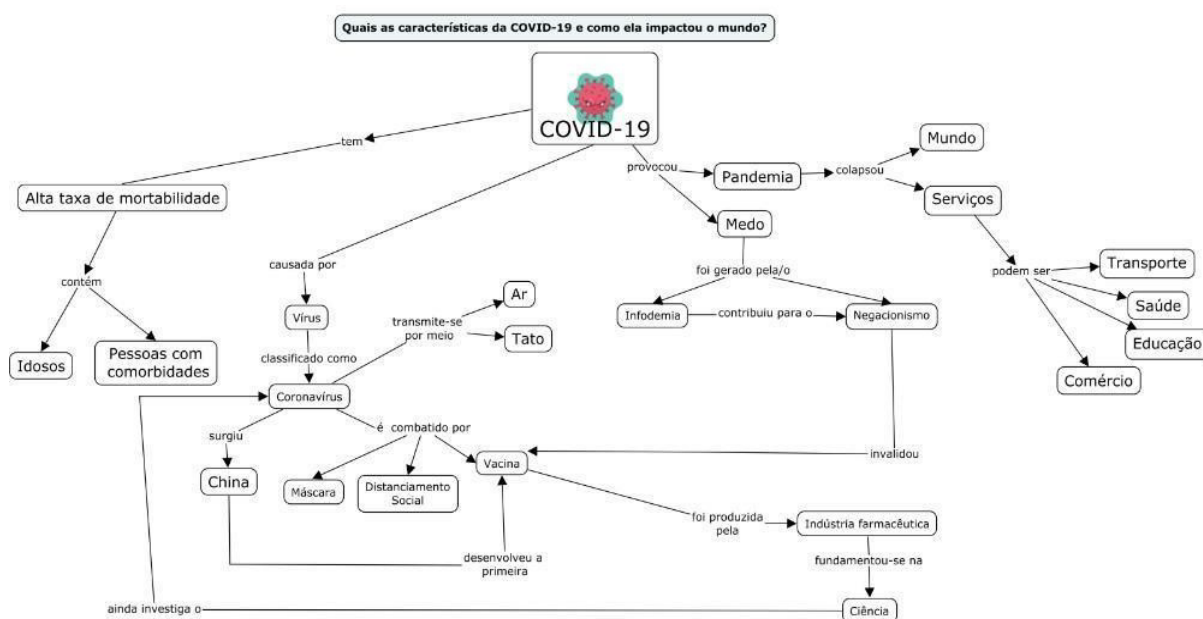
Quais as características da COVID-19 e como ela impactou o mundo?

COVID-19

tem

Alta taxa de mortabilidade

contém

Idosos

Pessoas com comorbidades

causada por

Vírus

classificado como

Coronavírus

transmite-se por meio

Ar

Tato

surgiu

China

é combatido por

Máscara

Distanciamento Social

Vacina

desenvolveu a primeira

ainda investiga o

provocou

Pandemia

colapsou

Mundo

Serviços

podem ser

Transporte

Saúde

Educação

Comércio

Medo

foi gerado pela/o

Infodemia

contribuiu para o

Negacionismo

invalidou

foi produzida pela

Indústria farmacêutica

fundamentou-se na

Ciência